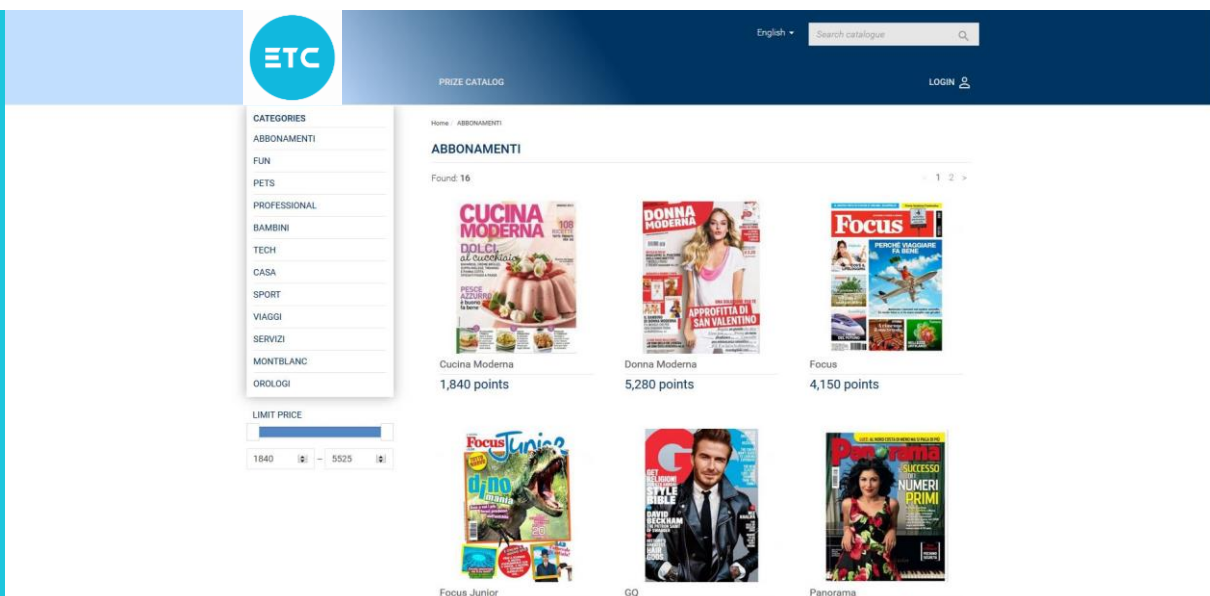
ETC

English ▾ Search catalogue

PRIZE CATALOG

LOGIN

CATEGORIES
ABBONAMENTI
FUN
PETS
PROFESSIONAL
BAMBINI
TECH
CASA
SPORT
VIAGGI
SERVIZI
MONTBLANC
OROLOGI

LIMIT PRICE

1840 – 5525

Home / ABBONAMENTI

ABBONAMENTI

Found: 16

< 1 2 >

CUCINA MODERNA
DOLCI al cucchiaio
PESCE AZZURRO

Cucina Moderna
1,840 points

DONNA MODERNA
APPROFITTA DI SAN VALENTINO

Donna Moderna
5,280 points

Focus
PERCHÉ VIAGGIARE FA BENE

Focus
4,150 points

Focus Junior
dino mania

Focus Junior

GQ
STYLE BIBLE
DAVID BECKHAM

GQ

Panorama
SUCCESSO
NUMERI PRIMI

Panorama